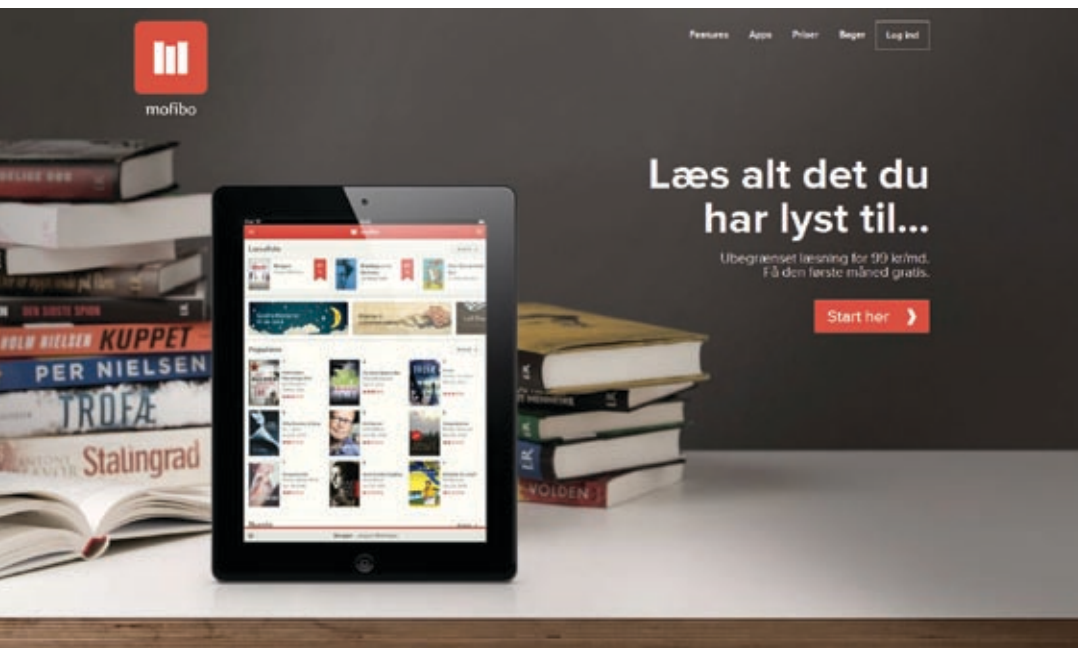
mofibo

Features Apps Priser Bøger Log ind

Læs alt det du har lyst til...

Ubegrænset læsning for 99 kr/md. Få den første måned gratis.

Start her ❯

DEN SIDSTE SPION

KUPPET

PER NIELSEN

TROFÆ

Stalingrad

VOLDEN

Læseliste

Populære